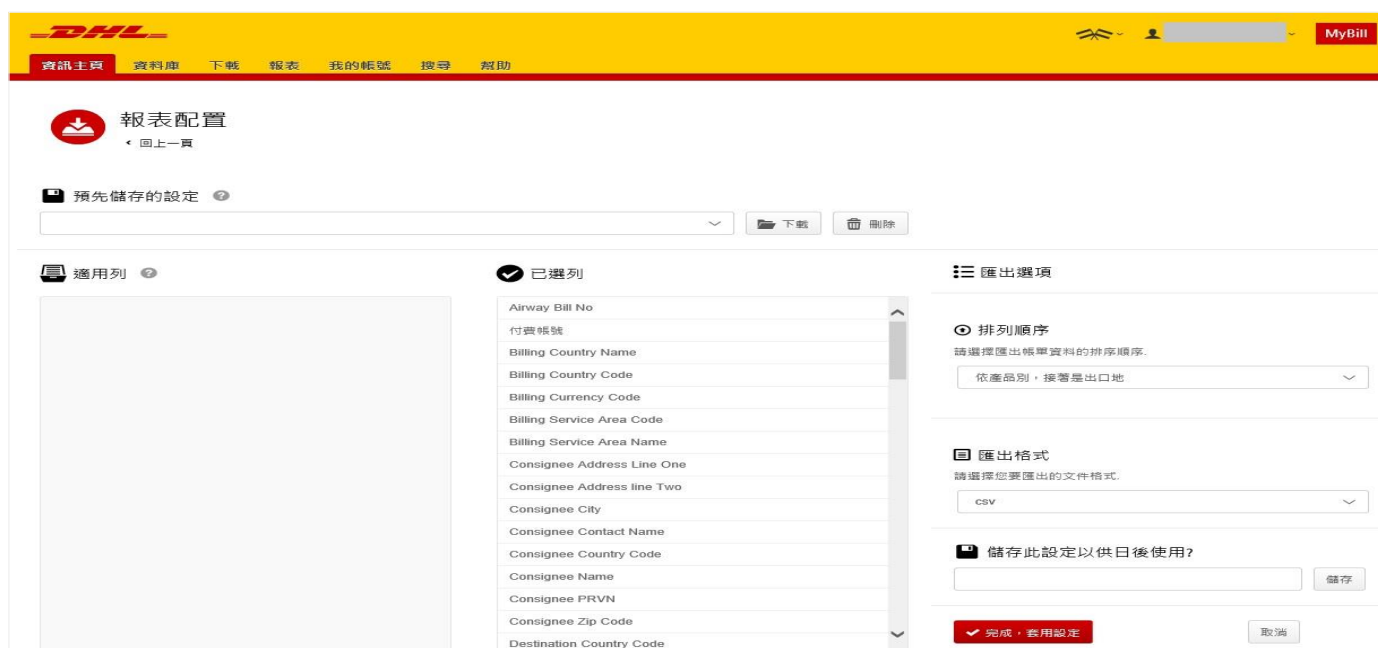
DHL

MyBill

資訊主頁 資料庫 下載 報表 我的帳號 搜尋 幫助

報表配置
回上一頁

預先儲存的設定

下載 刪除

適用列

已選列

Airway Bill No
付費帳號
Billing Country Name
Billing Country Code
Billing Currency Code
Billing Service Area Code
Billing Service Area Name
Consignee Address Line One
Consignee Address line Two
Consignee City
Consignee Contact Name
Consignee Country Code
Consignee Name
Consignee PRVN
Consignee Zip Code
Destination Country Code

匯出選項

排列順序
請選擇匯出帳單資料的排序順序.
依產品別，接著是出口地

匯出格式
請選擇您要匯出的文件格式.
csv

儲存此設定以供日後使用?
儲存

完成，套用設定
取消